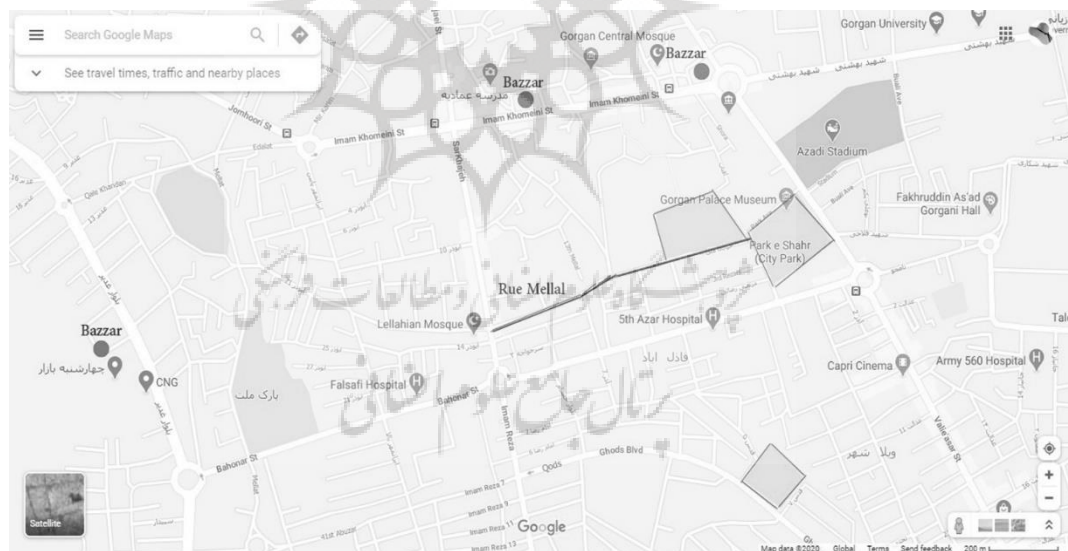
Search Google Maps
See travel times, traffic and nearby places
Gorgan Central Mosque
Bazzar
Bazzar
مدرسه عماديه
Imam Khomeini St
Imam Khomeini St
Imam Khomeini St
Gorgan University
شهید بهشتی
Azadi Stadium
Gorgan Palace Museum
Fakhruddin As'ad Gorgani Hall
Park e Shahr (City Park)
Rue Mellal
Lellahian Mosque
5th Azar Hospital
Bazzar
چهارشنبه بازار
CNG
Falsafi Hospital
پارک ملت
Bahonar St
Bahonar St
Imam Reza
Ghods Blvd
Qods
Capri Cinema
Army 560 Hospital
فاضل آباد
ویلا شهر
Valiasr St
Satellite
Google
Map data ©2020 Global Terms Send feedback 200 m
پژوهشگاه علوم انسانی و مطالعات فرهنگی
پرتال جامع علوم انسانی